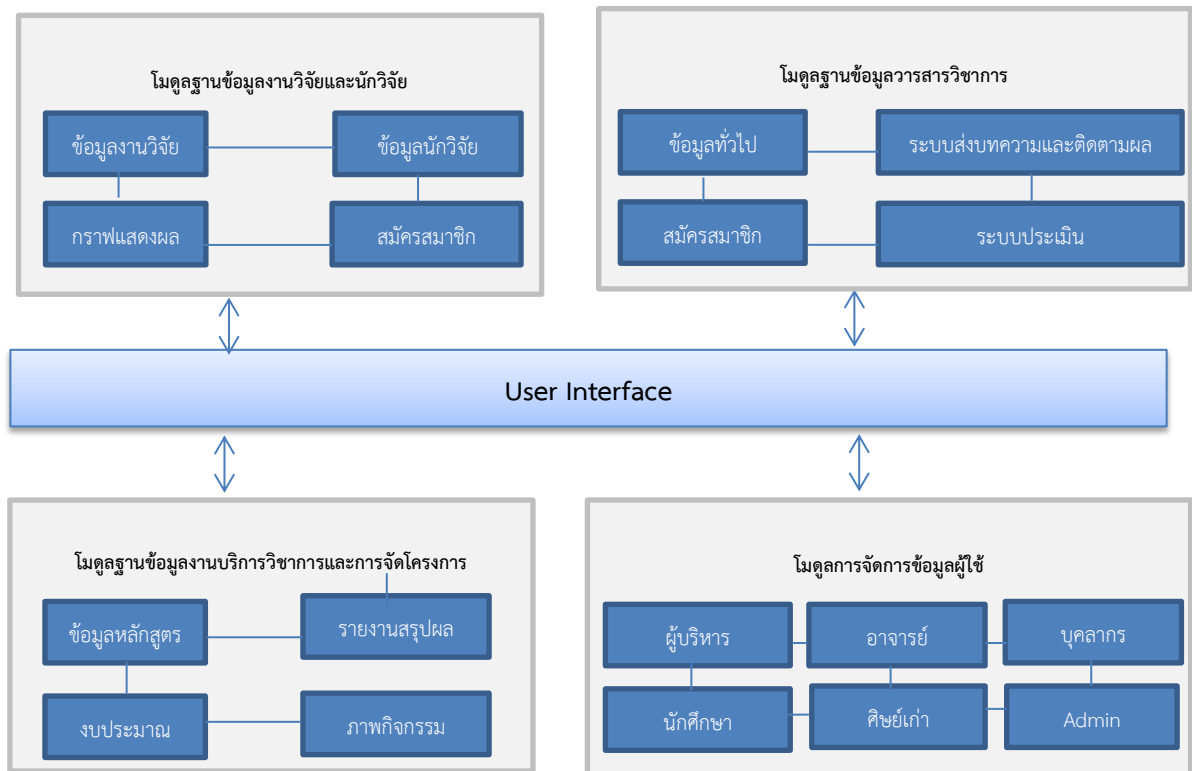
โมดูลฐานข้อมูลงานวิจัยและนักวิจัย

ข้อมูลงานวิจัย

ข้อมูลนักวิจัย

กราฟแสดงผล

สมัครสมาชิก

โมดูลฐานข้อมูลวารสารวิชาการ

ข้อมูลทั่วไป

ระบบส่งบทความและติดตามผล

สมัครสมาชิก

ระบบประเมิน

User Interface

โมดูลฐานข้อมูลงานบริการวิชาการและการจัดโครงการ

ข้อมูลหลักสูตร

รายงานสรุปผล

งบประมาณ

ภาพกิจกรรม

โมดูลการจัดการข้อมูลผู้ใช้

ผู้บริหาร

อาจารย์

บุคลากร

นักศึกษา

ศิษย์เก่า

Admin